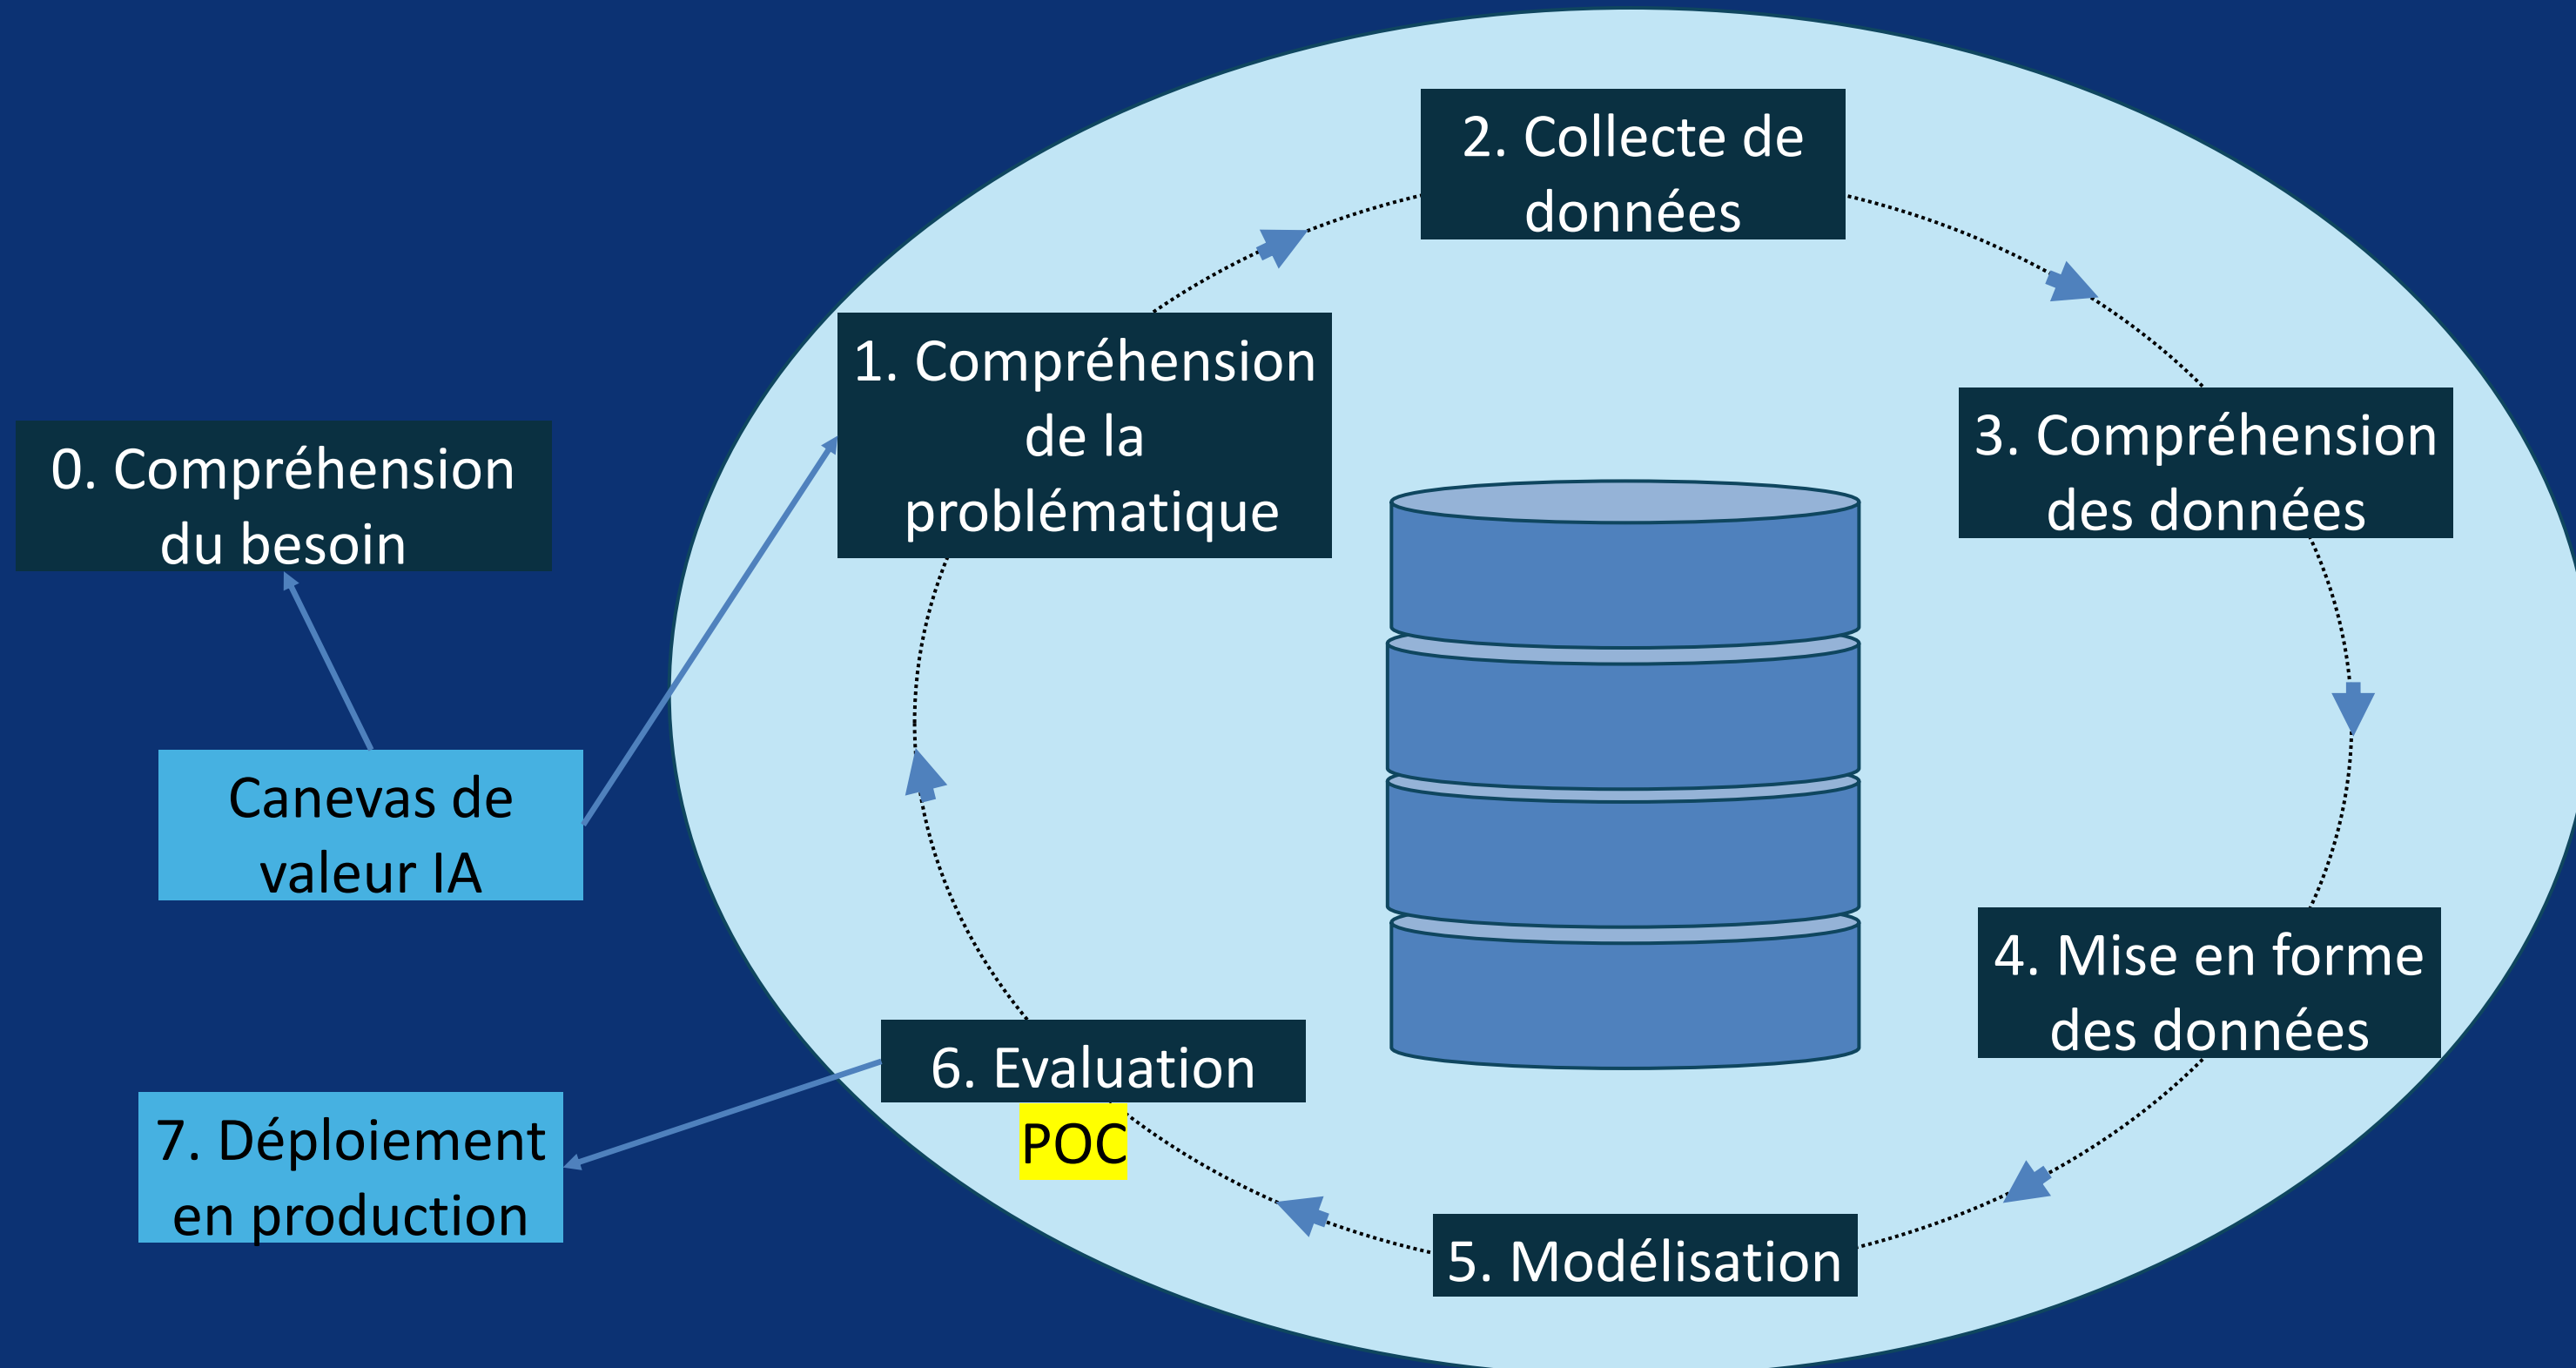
0. Compréhension du besoin

Canevas de valeur IA

7. Déploiement en production

1. Compréhension de la problématique

2. Collecte de données

3. Compréhension des données

4. Mise en forme des données

5. Modélisation

6. Evaluation

POC